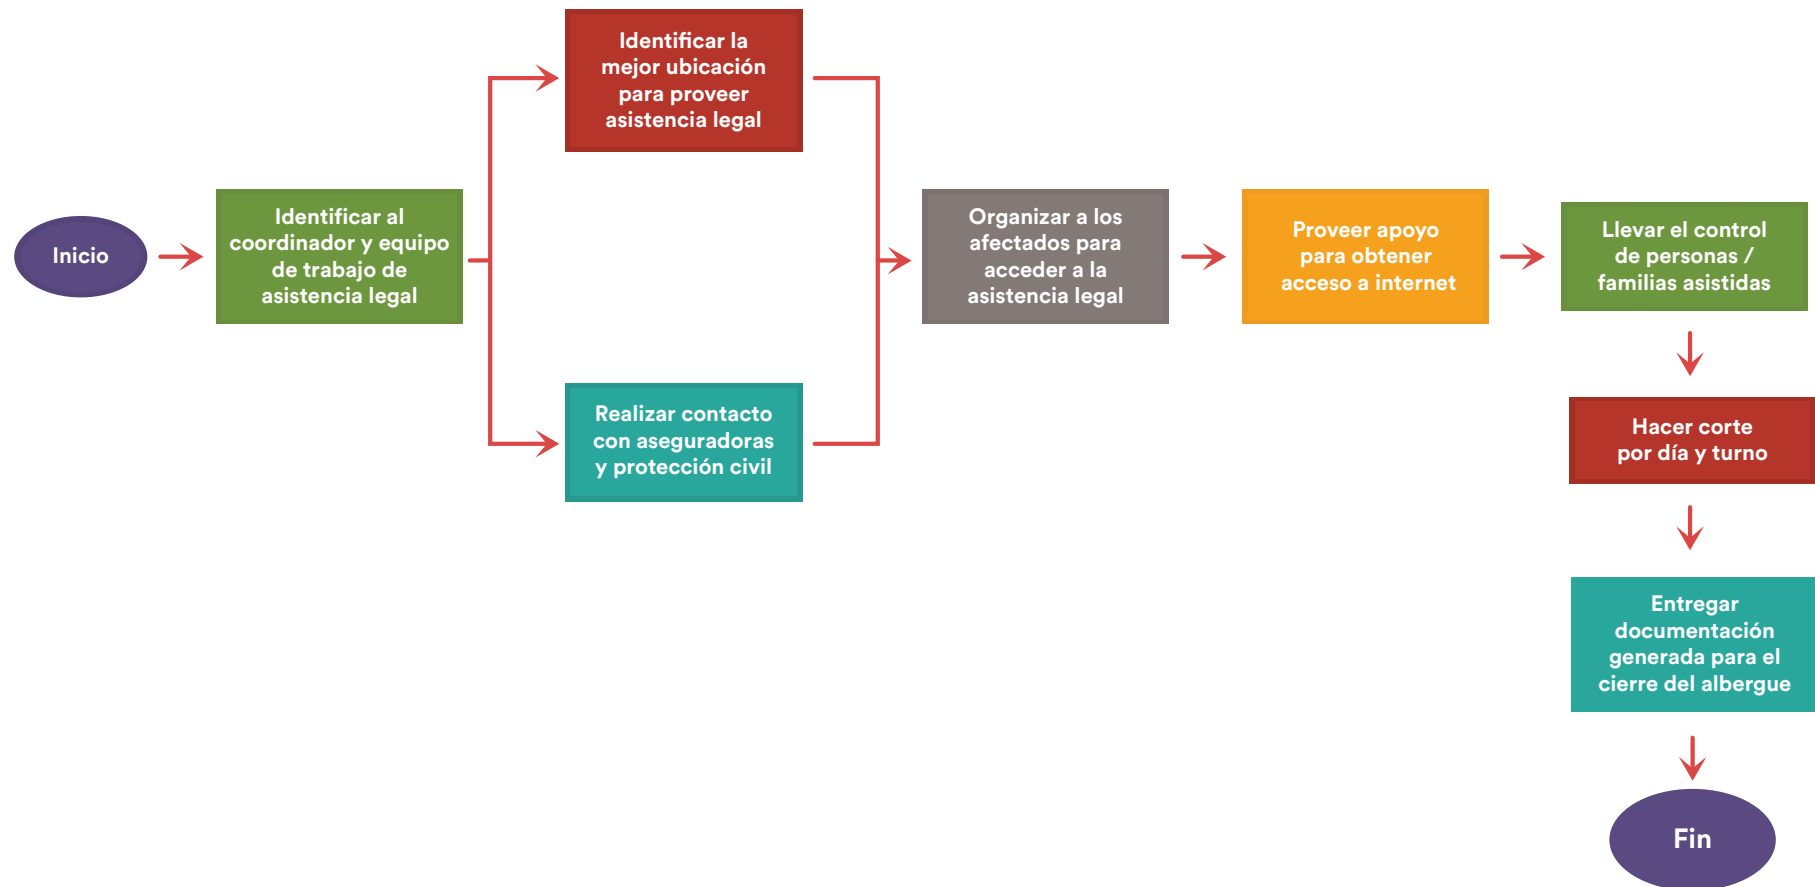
Inicio

Identificar al coordinador y equipo de trabajo de asistencia legal

Identificar la mejor ubicación para proveer asistencia legal

Realizar contacto con aseguradoras y protección civil

Organizar a los afectados para acceder a la asistencia legal

Proveer apoyo para obtener acceso a internet

Llevar el control de personas / familias asistidas

Hacer corte por día y turno

Entregar documentación generada para el cierre del albergue

Fin